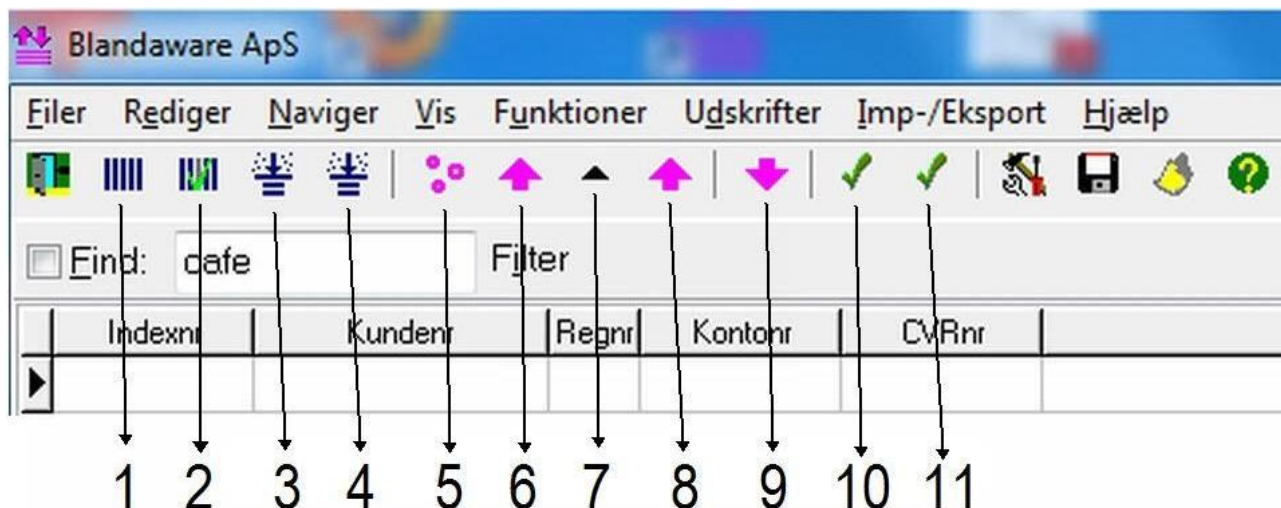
Blandaware ApS

Filer Rediger Naviger Vis Funktioner Udskrifter Imp-/Eksport Hjælp

Find: cafe Filter

| | Indexnr | Kundenr | Regnr | Kontonr | CVRnr |
|---|---|---|---|---|---|
| ▶ | | | | | |

1 2 3 4 5 6 7 8 9 10 11